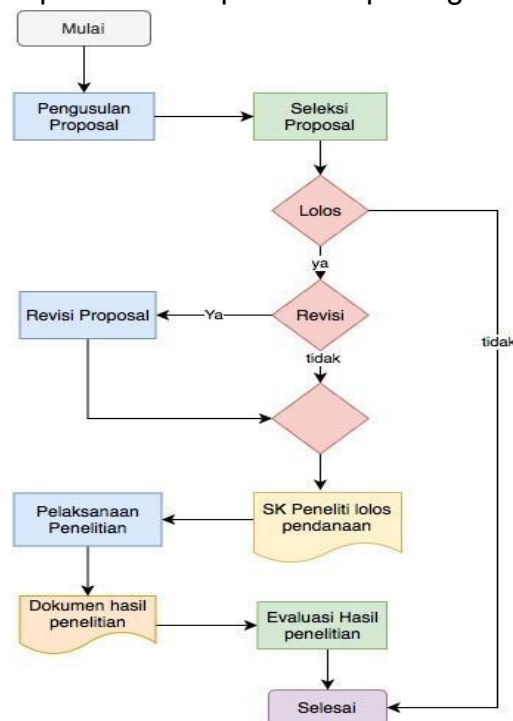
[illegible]

Mulai

Pengusulan Proposal

Seleksi Proposal

Lolos

ya

tidak

Revisi Proposal

Ya

Revisi

tidak

SK Peneliti lolos pendanaan

Pelaksanaan Penelitian

Dokumen hasil penelitian

Evaluasi Hasil penelitian

Selesai